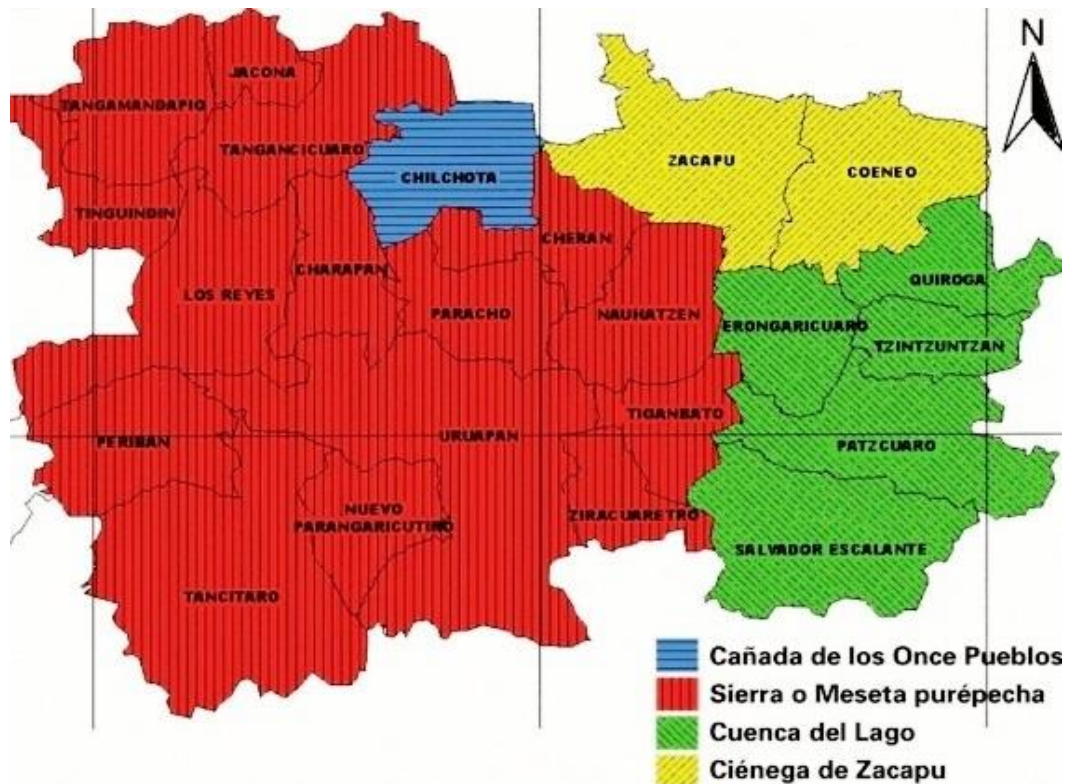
N

JACONA

TANGAMANDAPIO

TANGANCICUARO

CHILCHOTA

ZACAPU

COENEO

TINGUINDIN

CHERAN

CHARAPAN

QUIROGA

LOS REYES

PARACHO

NAUHATZEN

ERONGARICUARO

TZINTZUNTZAN

TIGANBATO

PERIBAN

URUAPAN

PATZCUARO

NUEVO PARANGARICUTIRO

ZIRACUARETRO

SALVADOR ESCALANTE

TANCITARO

Cañada de los Once Pueblos
Sierra o Meseta purépecha
Cuenca del Lago
Ciénega de Zacapu